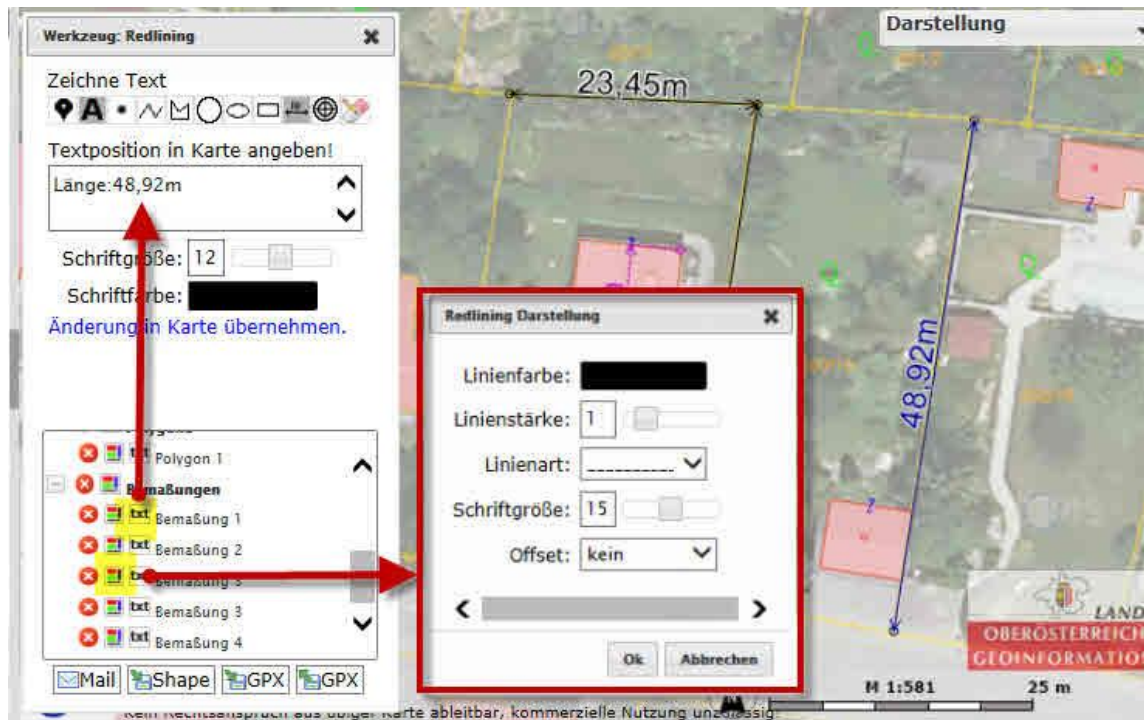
Werkzeug: Redlining

Zeichne Text

Textposition in Karte angeben!

Länge:48,92m

Schriftgröße: 12

Schriftfarbe:

Änderung in Karte übernehmen.

Polygon 1

Bemaßungen

txt Bemaßung 1

txt Bemaßung 2

Bemaßung 3

txt Bemaßung 3

txt Bemaßung 4

Mail Shape GPX GPX

Darstellung

23,45m

48,92m

Redlining Darstellung

Linienfarbe:

Linienstärke: 1

Linienart: ----------

Schriftgröße: 15

Offset: kein

Ok Abbrechen

LAND
OBERÖSTERREICH
GEOINFORMATION

M 1:581

25 m

Kein Rechtsanspruch aus obiger Karte ableitbar, kommerzielle Nutzung unzulässig